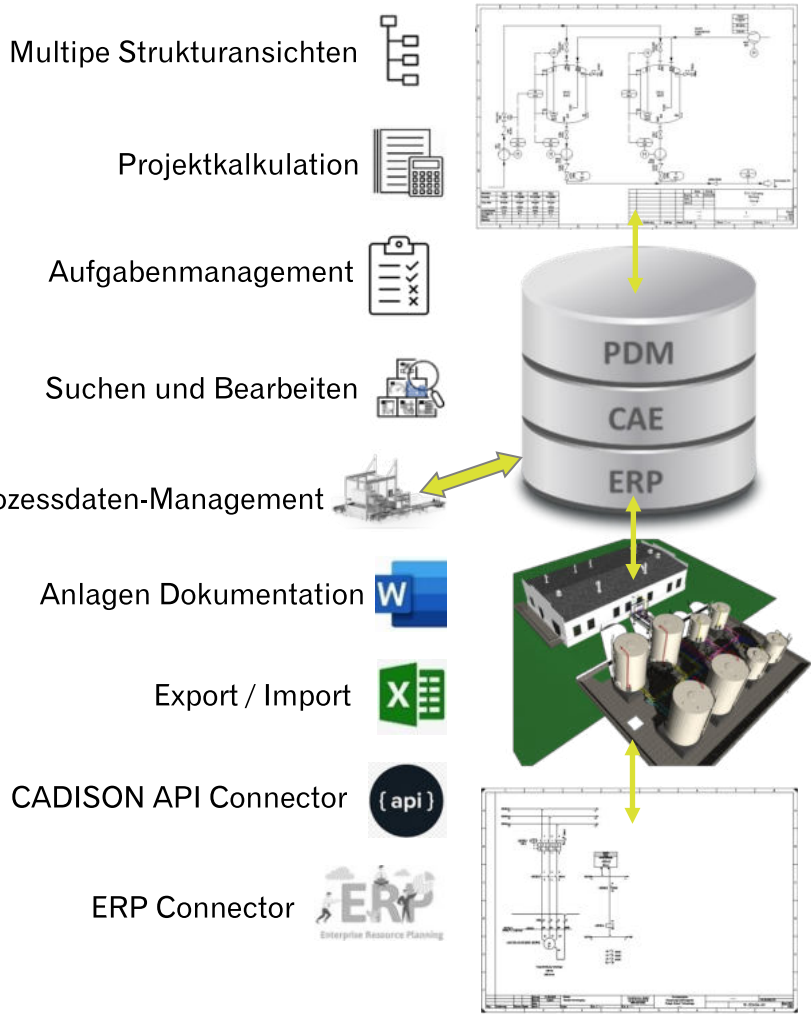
Multipe Strukturansichten

Projektkalkulation

Aufgabenmanagement

Suchen und Bearbeiten

ozessdaten-Management

Anlagen Dokumentation

Export / Import

CADISON API Connector

ERP Connector

PDM

CAE

ERP

W

X

{api}

ERP
Enterprise Resource Planning